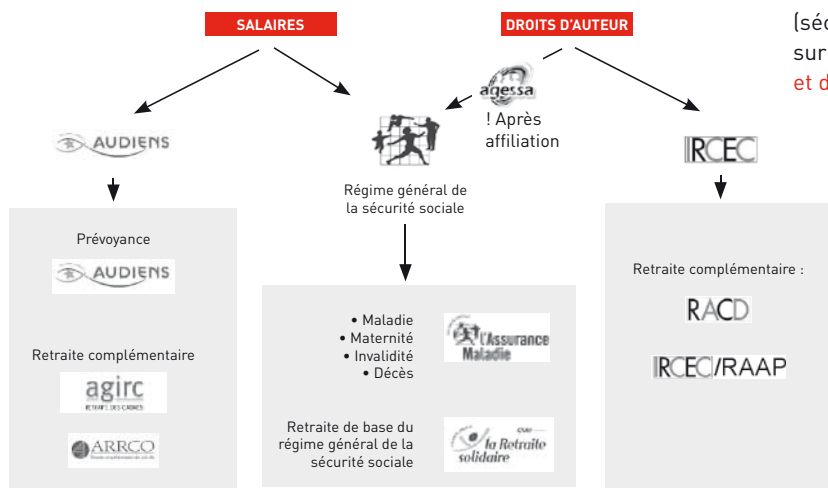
SALAIRES

DROITS D'AUTEUR

(séc
sur
et d

agessa
! Après affiliation

AUDIENS

Régime général de la sécurité sociale

IRCEC

Prévoyance

AUDIENS

Retraite complémentaire

agirc
RETRAITE DES CADRES

ARRCO

• Maladie
• Maternité
• Invalidité
• Décès

l'Assurance Maladie

Retraite de base du régime général de la sécurité sociale

cnav
la Retraite solidaire

Retraite complémentaire :

RACD

IRCEC/RAAP